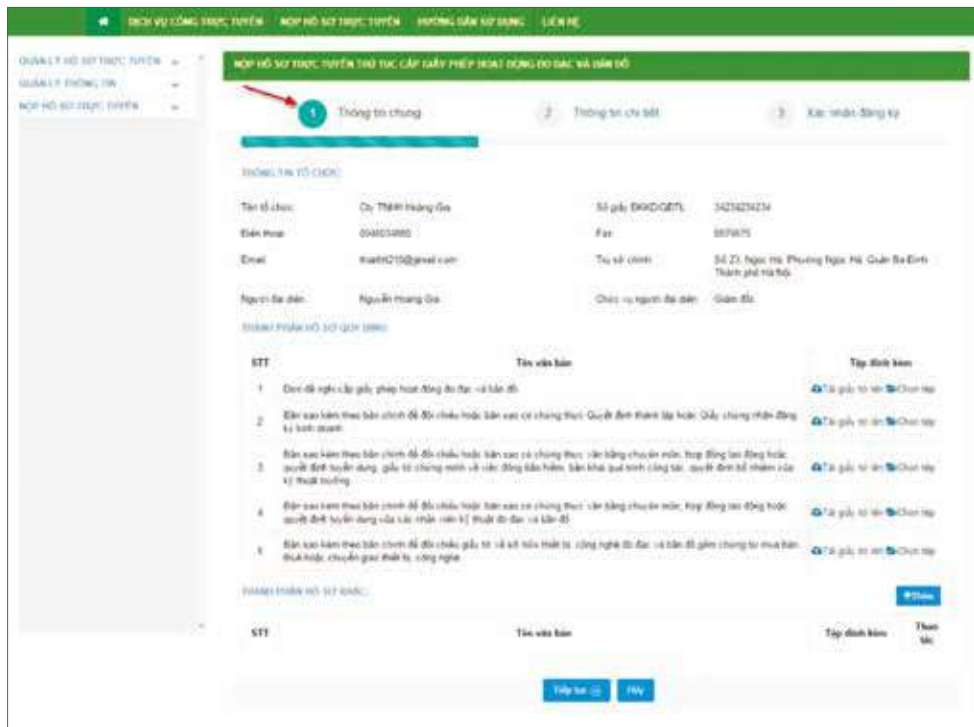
DỊCH VỤ CÔNG TRỰC TUYẾN NỘP HỒ SƠ TRỰC TUYẾN HƯỚNG DẪN SỬ DỤNG LIÊN HỆ

QUẢN LÝ HỒ SƠ TRỰC TUYẾN
QUẢN LÝ THÔNG TIN
NỘP HỒ SƠ TRỰC TUYẾN

NỘP HỒ SƠ TRỰC TUYẾN THỦ TỤC CẤP GIẤY PHÉP HOẠT ĐỘNG ĐO ĐẠC VÀ BẢN ĐỒ

1 Thông tin chung 2 Thông tin chi tiết 3 Xác nhận đăng ký

THÔNG TIN TỔ CHỨC

Tên tổ chức: Cty TNHH Hoàng Gia
Số giấy ĐKKD/GĐTL: 3423423434
Điện thoại: 0046034869
Fax: 5576675
Email: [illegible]@gmail.com
Trụ sở chính: Số 23, Ngọc Hà, Phường Ngọc Hà, Quận Ba Đình, Thành phố Hà Nội
Người đại diện: Nguyễn Hoàng Gia
Chức vụ người đại diện: Giám đốc

THÀNH PHẦN HỒ SƠ QUY ĐỊNH

| STT | Tên văn bản | Tệp đính kèm |
|---|---|---|
| 1 | Đơn đề nghị cấp giấy phép hoạt động đo đạc và bản đồ | Tải giấy tờ lên Chọn tệp |
| 2 | Bản sao kèm theo bản chính để đối chiếu hoặc bản sao có chứng thực Quyết định thành lập hoặc Giấy chứng nhận đăng ký kinh doanh | Tải giấy tờ lên Chọn tệp |
| 3 | Bản sao kèm theo bản chính để đối chiếu hoặc bản sao có chứng thực văn bằng chuyên môn, hợp đồng lao động hoặc quyết định tuyển dụng, giấy tờ chứng minh về việc đóng bảo hiểm, bản khai quá trình công tác, quyết định bổ nhiệm của kỹ thuật trưởng | Tải giấy tờ lên Chọn tệp |
| 4 | Bản sao kèm theo bản chính để đối chiếu hoặc bản sao có chứng thực văn bằng chuyên môn, hợp đồng lao động hoặc quyết định tuyển dụng của các nhân viên kỹ thuật đo đạc và bản đồ | Tải giấy tờ lên Chọn tệp |
| 5 | Bản sao kèm theo bản chính để đối chiếu giấy tờ về sở hữu thiết bị công nghệ đo đạc và bản đồ gồm chứng từ mua bán, thuê hoặc chuyển giao thiết bị, công nghệ | Tải giấy tờ lên Chọn tệp |

THÀNH PHẦN HỒ SƠ KHÁC

+Thêm

| STT | Tên văn bản | Tệp đính kèm | Thao tác |
|---|---|---|---|

Tiếp tục Hủy